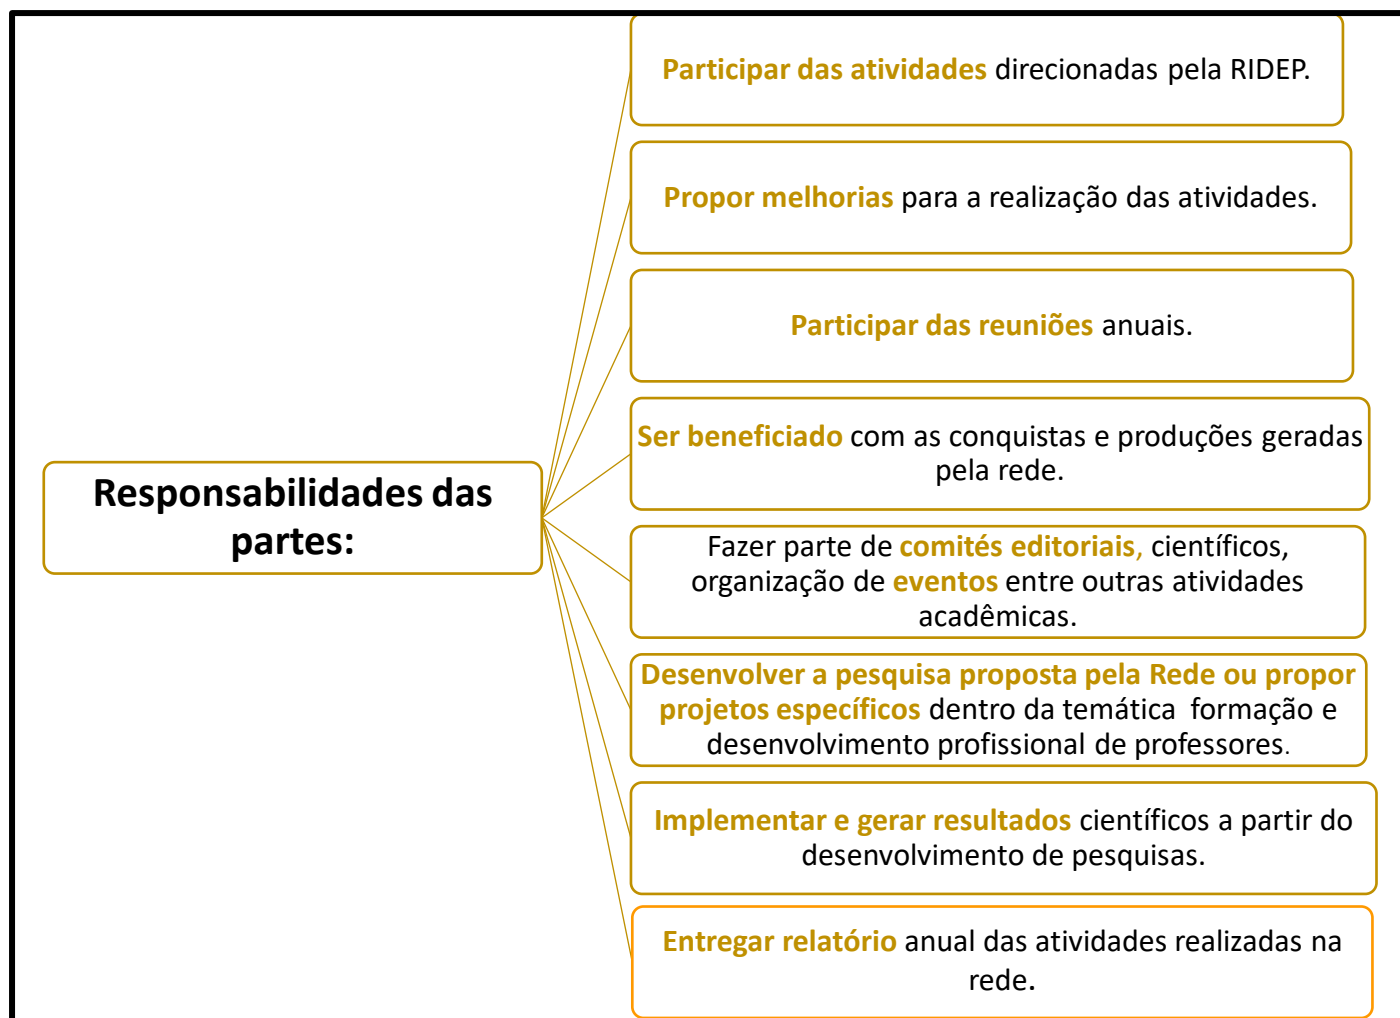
Responsabilidades das partes:

Participar das atividades direcionadas pela RIDEP.

Propor melhorias para a realização das atividades.

Participar das reuniões anuais.

Ser beneficiado com as conquistas e produções geradas pela rede.

Fazer parte de comitês editoriais, científicos, organização de eventos entre outras atividades acadêmicas.

Desenvolver a pesquisa proposta pela Rede ou propor projetos específicos dentro da temática formação e desenvolvimento profissional de professores.

Implementar e gerar resultados científicos a partir do desenvolvimento de pesquisas.

Entregar relatório anual das atividades realizadas na rede.